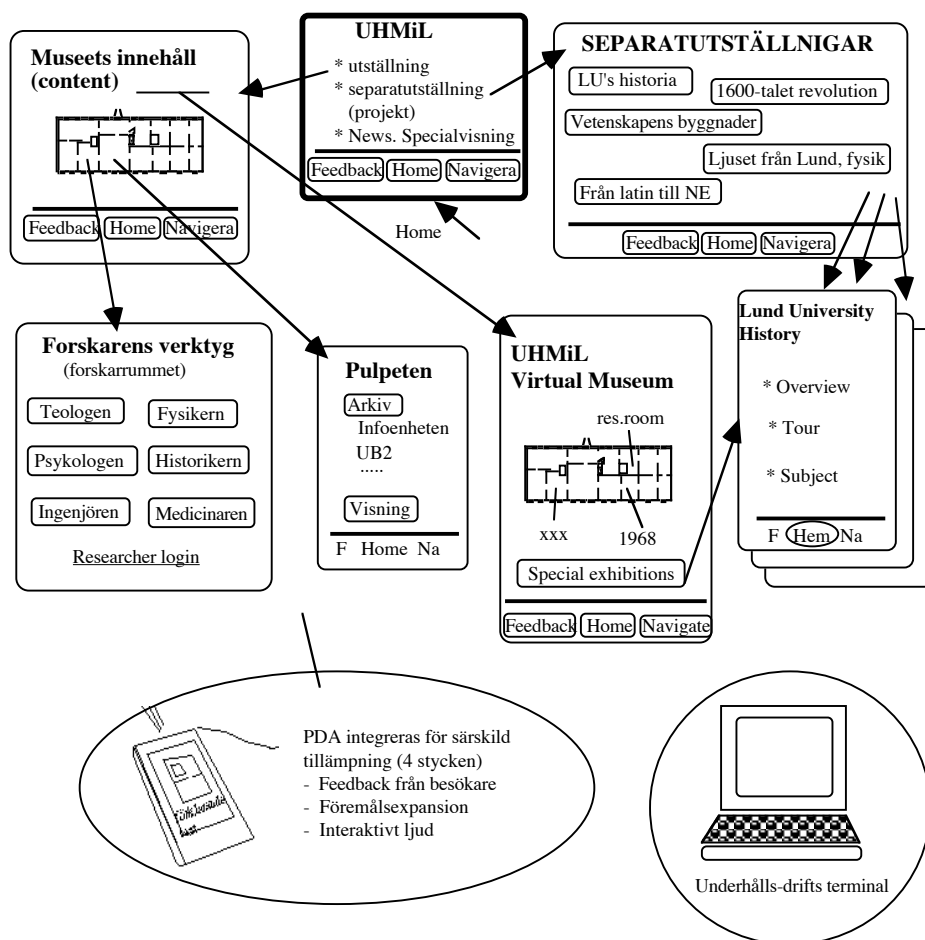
Museets innehåll (content)

Feedback Home Navigera

UHMiL
* utställning
* separatutställning (projekt)
* News. Specialvisning

Feedback Home Navigera

Home

SEPARATUTSTÄLLNIGAR
LU's historia
1600-talet revolution
Vetenskapens byggnader
Ljuset från Lund, fysik
Från latin till NE

Feedback Home Navigera

Forskarens verktyg
(forskarrummet)
Teologen
Fysikern
Psykologen
Historikern
Ingenjören
Medicinaren
Researcher login

Pulpeten
Arkiv
Infoenheten
UB2
.....
Visning
F Home Na

UHMiL
Virtual Museum
res.room
xxx
1968
Special exhibitions
Feedback Home Navigate

Lund University History
* Overview
* Tour
* Subject
F Hem Na

Föremålsinfo text

PDA integreras för särskild tillämpning (4 stycken)
- Feedback från besökare
- Föremålsexpansion
- Interaktivt ljud

Underhålls-drifts terminal